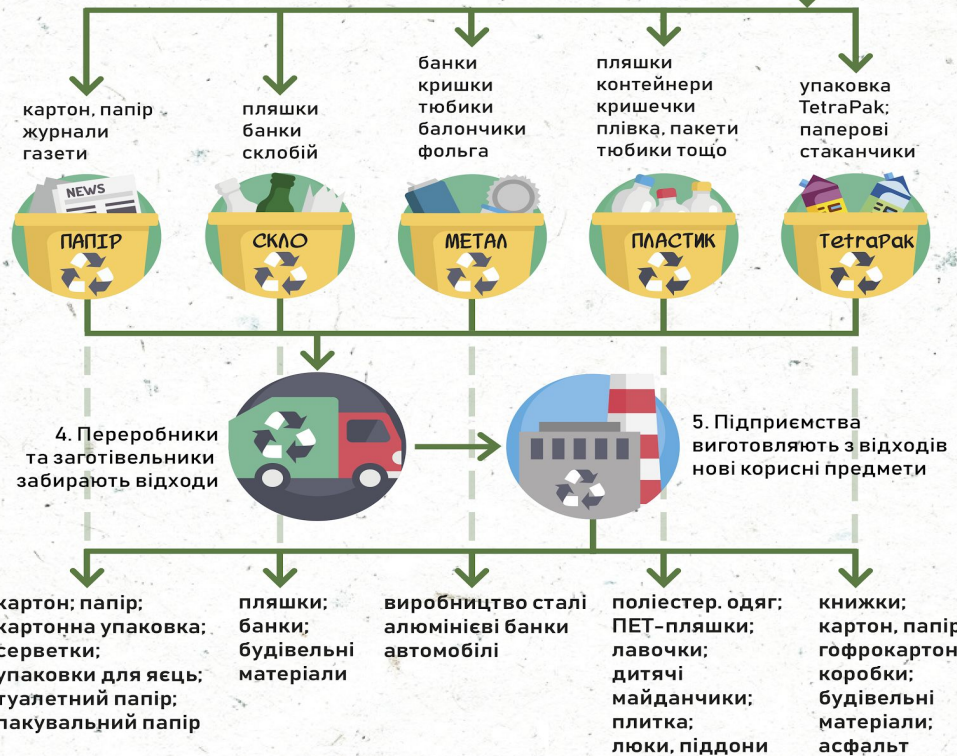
картон, папір
журнали
газети

пляшки
банки
склобій

банки
кришки
тюбики
балончики
фольга

пляшки
контейнери
кришечки
плівка, пакети
тюбики тощо

упаковка
TetraPak;
паперові
стаканчики

NEWS

ПАПІР

СКЛО

МЕТАЛ

ПЛАСТИК

TetraPak

4. Переробники
та заготівельники
забирають відходи

5. Підприємства
виготовляють з відходів
нові корисні предмети

картон; папір;
картонна упаковка;
серветки;
упаковки для яєць;
туалетний папір;
пакувальний папір

пляшки;
банки;
будівельні
матеріали

виробництво сталі
алюмінієві банки
автомобілі

поліестер. одяг;
ПЕТ-пляшки;
лавочки;
дитячі
майданчики;
плитка;
люки, піддони

книжки;
картон, папір
гофрокартон
коробки;
будівельні
матеріали;
асфальт